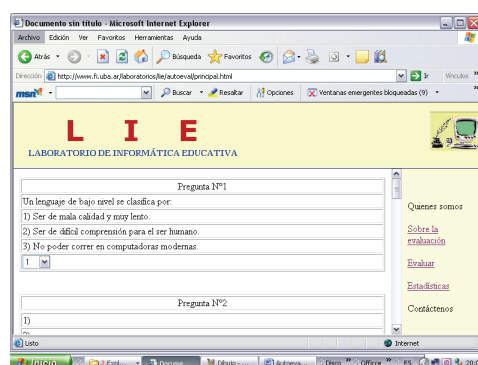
Documento sin título - Microsoft Internet Explorer

Archivo Edición Ver Favoritos Herramientas Ayuda

Atrás Búsqueda Favoritos

Dirección http://www.fi.uba.ar/laboratorios/lie/autoeval/principal.html Ir Vínculos

msn Buscar Resaltar Opciones Ventanas emergentes bloqueadas (9)

L I E

LABORATORIO DE INFORMÁTICA EDUCATIVA

| Pregunta Nº1 |
|---|
| Un lenguaje de bajo nivel se clasifica por: |
| 1) Ser de mala calidad y muy lento. |
| 2) Ser de difícil comprensión para el ser humano. |
| 3) No poder correr en computadoras modernas. |
| 1 |

| Pregunta Nº2 |
|---|
| 1) |
| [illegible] |

Quienes somos

Sobre la evaluación

Evaluar

Estadísticas

Contáctenos

Listo Internet

Inicio Excel... Docume... Dibujo - ... Autoeva... Disco Office ES 20:0